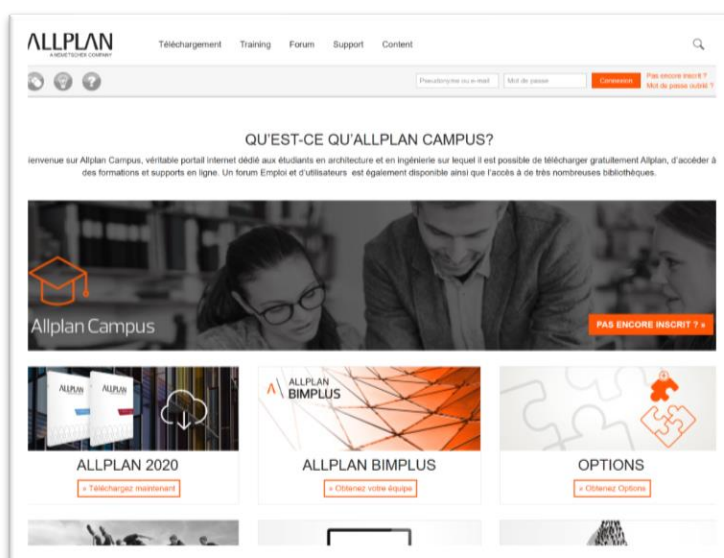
ALLPLAN
A NEMETSCHEK COMPANY

Téléchargement Training Forum Support Content

Pseudonyme ou e-mail | Mot de passe | Connexion | Pas encore inscrit ? | Mot de passe oublié ?

QU'EST-CE QU'ALLPLAN CAMPUS?

ienvenue sur Allplan Campus, véritable portail internet dédié aux étudiants en architecture et en ingénierie sur lequel il est possible de télécharger gratuitement Allplan, d'accéder à des formations et supports en ligne. Un forum Emploi et d'utilisateurs est également disponible ainsi que l'accès à de très nombreuses bibliothèques.

Allplan Campus

PAS ENCORE INSCRIT ? »

ALLPLAN ALLPLAN

ALLPLAN 2020

» Téléchargez maintenant

ALLPLAN BIMPLUS

ALLPLAN BIMPLUS

» Obtenez votre équipe

OPTIONS

» Obtenez Options